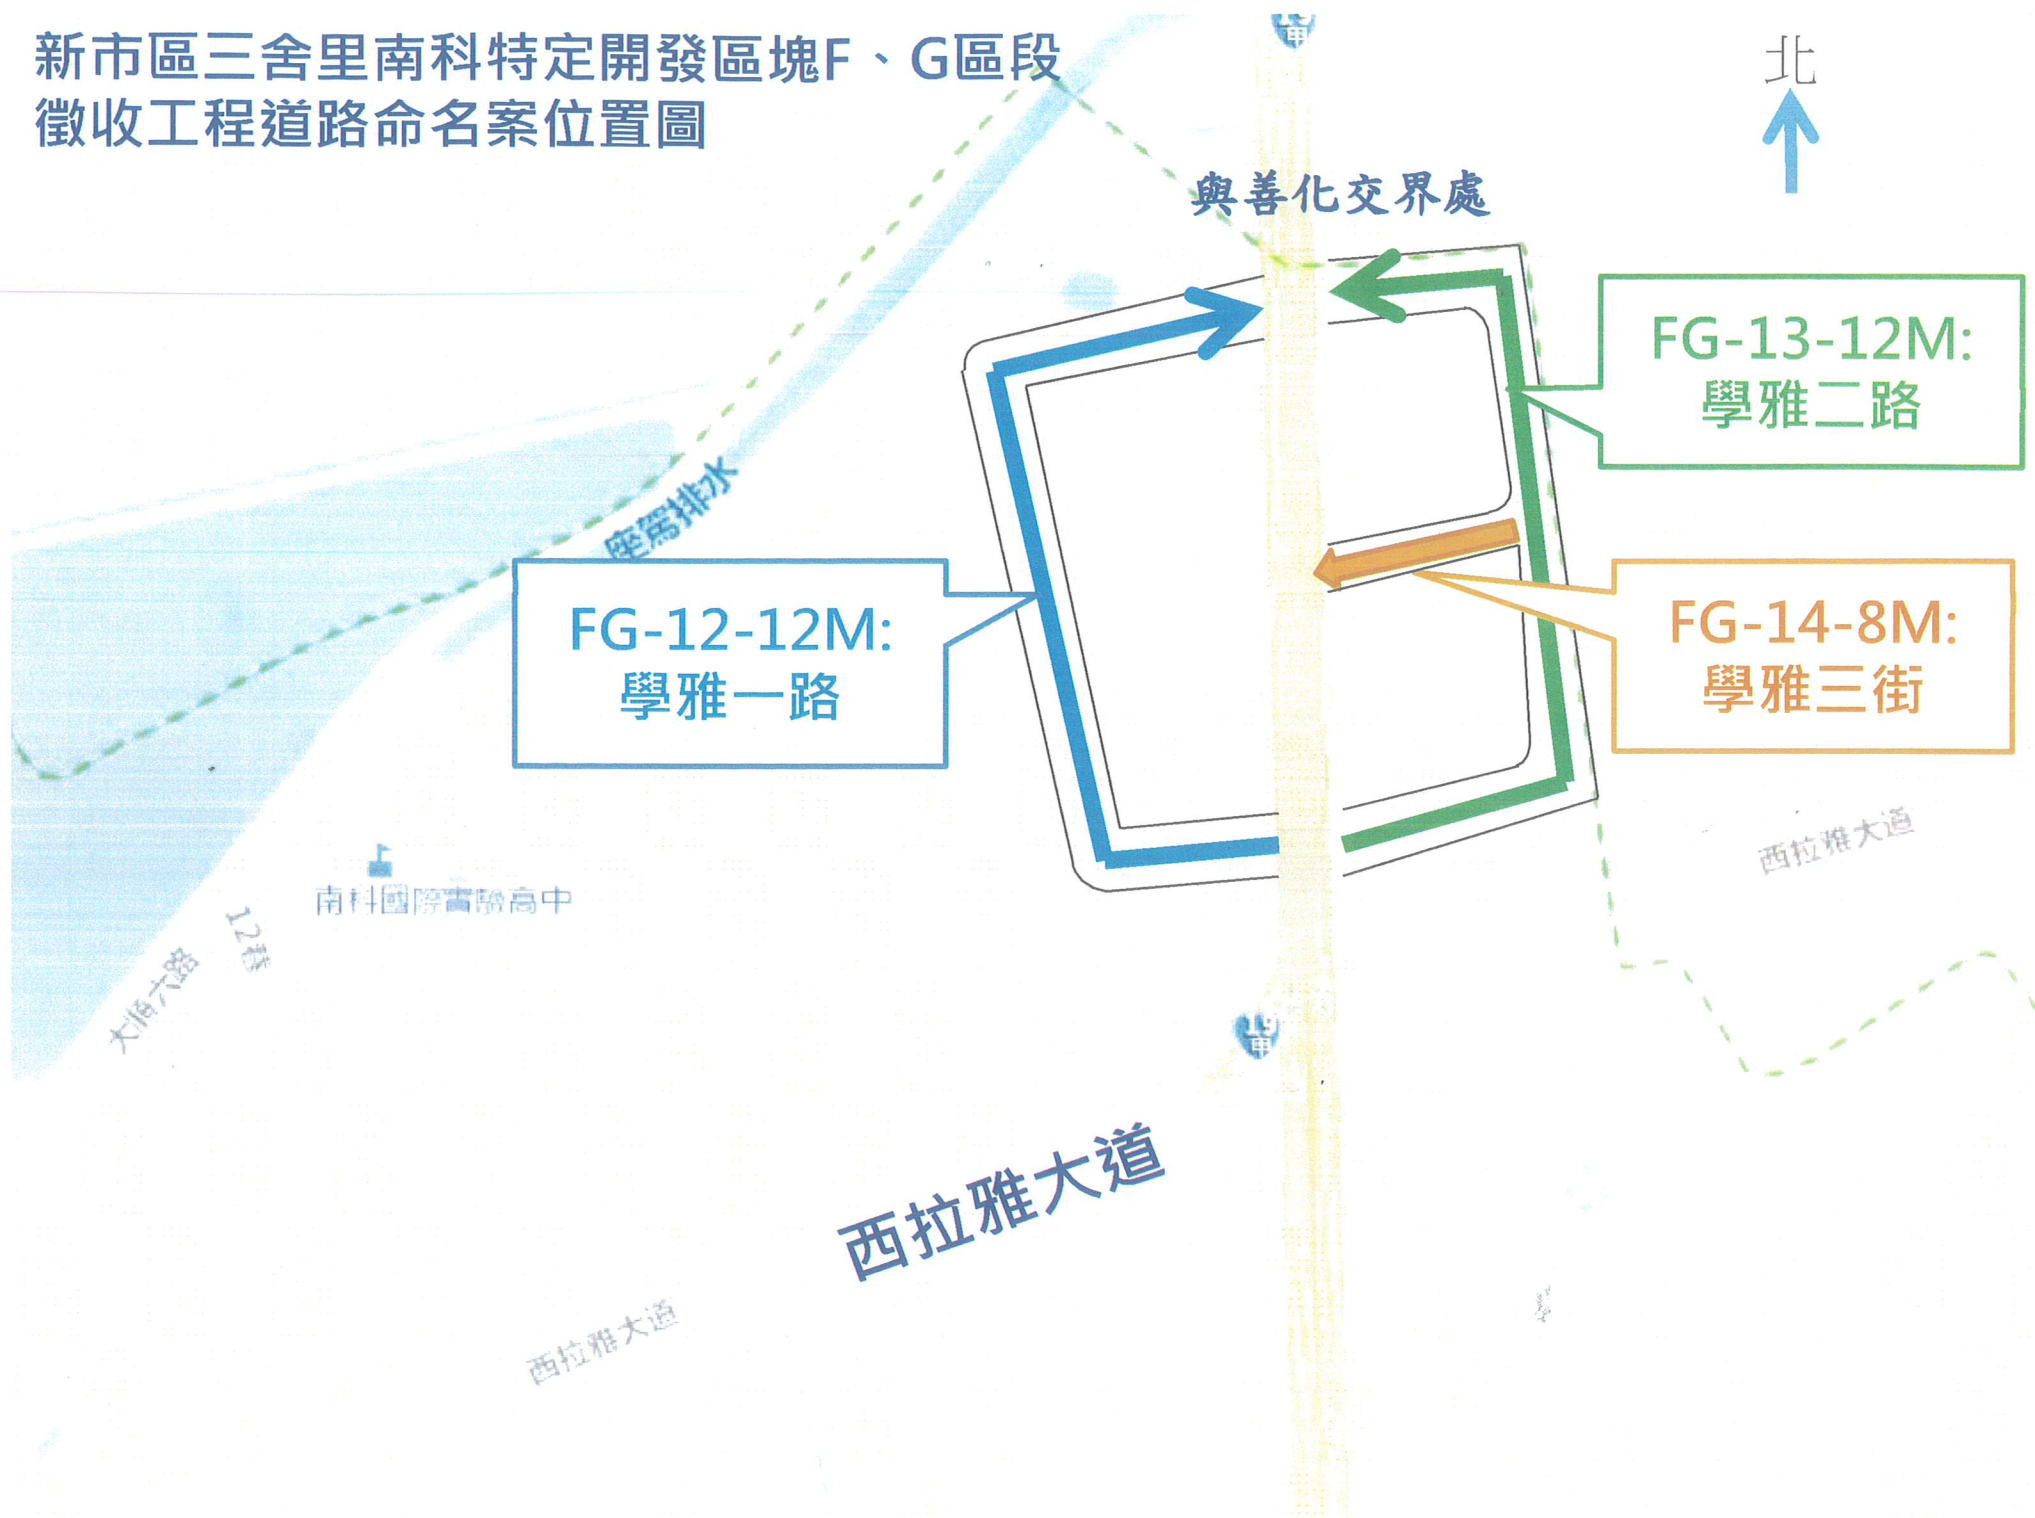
新市區三舍里南科特定開發區塊F、G區段
徵收工程道路命名案位置圖

北

與善化交界處

FG-13-12M:
學雅二路

座駕排水

FG-12-12M:
學雅一路

FG-14-8M:
學雅三街

西拉雅大道

南科國際實驗高中

12巷

大道六路

19甲

西拉雅大道

西拉雅大道